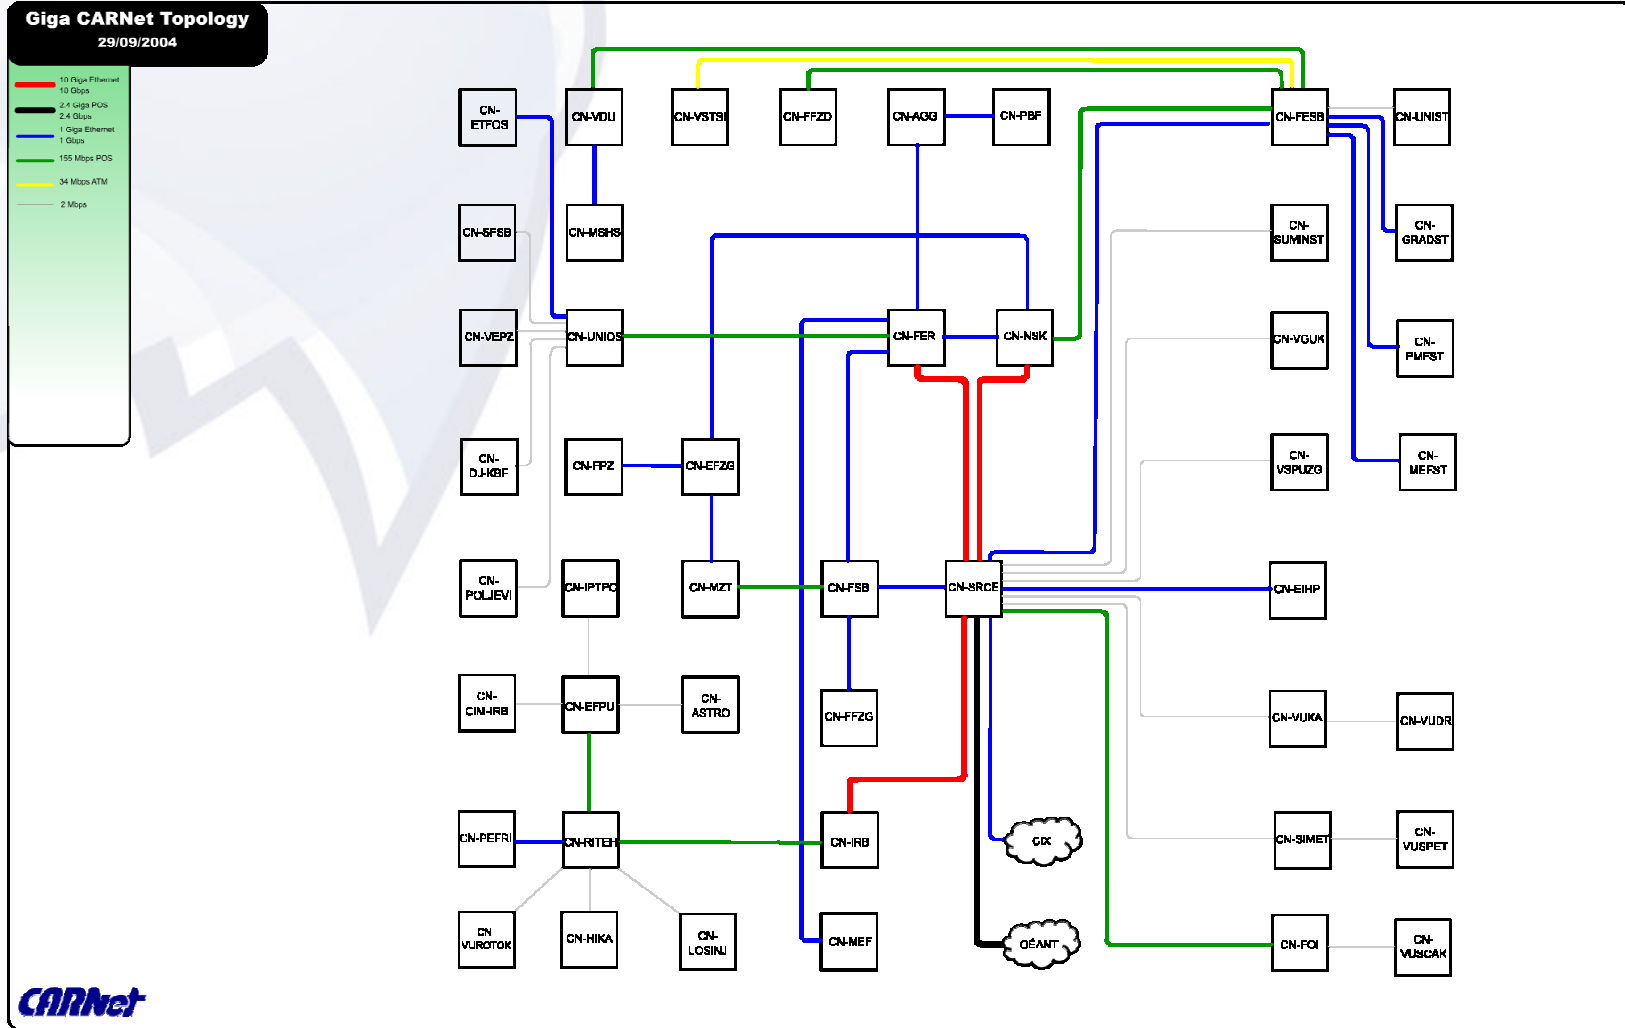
Giga CARNet Topology
29/09/2004

10 Giga Ethernet
10 Gbps
2.4 Giga POS
2.4 Gbps
1 Giga Ethernet
1 Gbps
155 Mbps POS
34 Mbps ATM
2 Mbps

CN-ETFOS
CN-VDU
CN-VSTSI
CN-FFZD
CN-AGG
CN-PBF
CN-FESB
CN-UNIST
CN-SFSB
CN-MSHS
CN-SUMINST
CN-GRADST
CN-VEPZ
CN-UNIOS
CN-FER
CN-NSK
CN-VGUK
CN-PMFST
CN-DJ-KBF
CN-FPZ
CN-EFZG
CN-VSPUZG
CN-MEFST
CN-POLJEVI
CN-IPTPO
CN-MZT
CN-FSB
CN-SRCE
CN-EIHP
CN-CIN-IRB
CN-EFPU
CN-ASTRO
CN-FFZG
CN-VUKA
CN-VUDR
CN-PEFRI
CN-RITEH
CN-IRB
CIX
CN-SIMET
CN-VUSPET
CN VUROTOK
CN-HIKA
CN-LOSINJ
CN-MEF
GÉANT
CN-FOI
CN-VUSCAK
CARNet